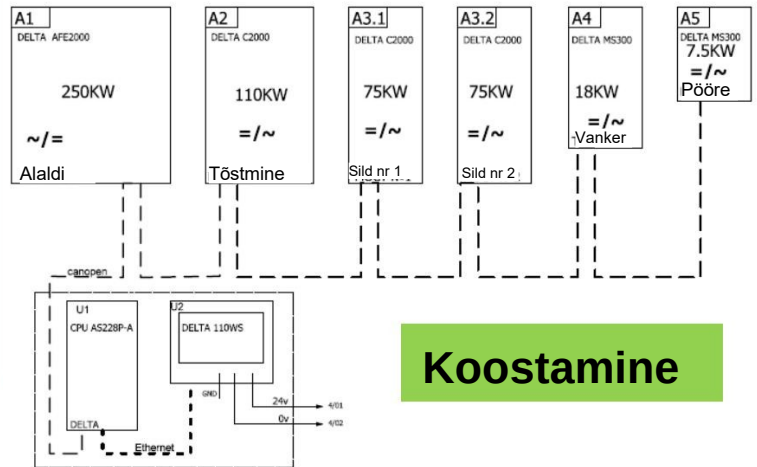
A1
DELTA AFE2000
250KW
~/=
Alaldi

A2
DELTA C2000
110KW
=/~
Tõstmine

A3.1
DELTA C2000
75KW
=/~
Sild nr 1

A3.2
DELTA C2000
75KW
=/~
Sild nr 2

A4
DELTA MS300
18KW
=/~
Vanker

A5
DELTA MS300
7.5KW
=/~
Pööre

canopen

U1
CPU AS228P-A
DELTA

U2
DELTA 110WS
GND
24v
0v
4/01
4/02
Ethernet

Koostamine